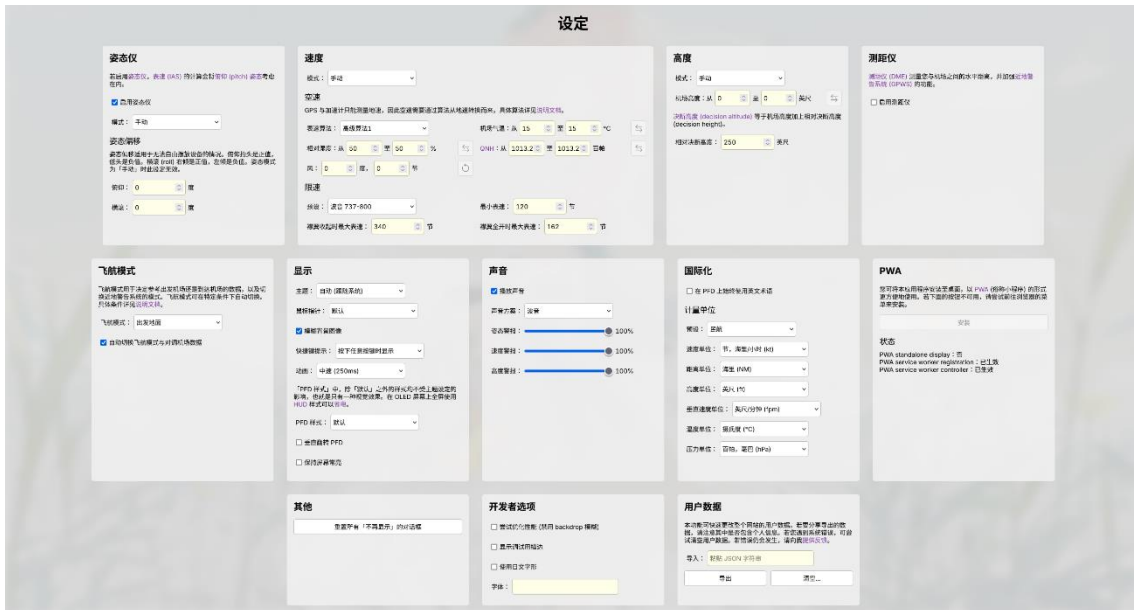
设定

姿态仪
若能使用姿态仪，表速 (IAS) 将计算会好俯仰 (pitch) 姿态考虑在内。
☑ 启用姿态仪
模式： 手动
姿态偏移
姿态仪解读用于无法自由旋转设备的情况，偏常抬头是正值，低头是负值。横滚 (roll) 右转是正值，左转是负值。姿态模式为「手动」时此设定无效。
俯仰： 0 度
横滚： 0 度

速度
模式： 手动
空速
GPS 与速度计只能测量地速，因此空速需要通过算法从地速转换而来。具体算法详见说明文档。
表速算法： 高级算法1
机场气温：从 15 至 15 °C
相对湿度：从 50 至 50 %
QNH：从 1013.2 至 1013.2 百帕
风： 0 度， 0 节
限速
预设： 波音 737-800
最小表速： 120 节
襟翼收起时最大表速： 340 节
襟翼全开时最大表速： 162 节

高度
模式： 手动
机场高度：从 0 至 0 英尺
决断高度 (decision altitude) 等于机场高度加上相对决断高度 (decision height)。
相对决断高度： 250 英尺

测距仪
测距仪 (DME) 测量您与机场之间的水平距离，并加强地形警告系统 (GPWS) 的功能。
☐ 启用测距仪

飞航模式
飞航模式用于决定参考出发机场还是到达机场的数据，以及切换近地警告系统的模式。飞航模式可在特定条件下自动切换，具体条件详见说明文档。
飞航模式： 出发地面
☑ 自动切换飞航模式与对调机场数据

显示
主题： 自动 (跟随系统)
地面标示： 默认
☑ 模糊界面背景
快捷键提示： 按下任意按键时显示
动画： 中速 (250ms)
「PFD 样式」中，除「默认」之外的样式均不受上面设定的影响。也就是只有一种视觉效果。在 OLED 屏幕上使用 HUD 样式可以省电。
PFD 样式： 默认
☐ 全屏自然 PFD
☐ 保持屏幕常亮

声音
☑ 播放声音
声音方案： 波音
姿态警报： 100%
速度警报： 100%
高度警报： 100%

国际化
☐ 在 PFD 上始终使用英文术语
计量单位
预设： 民航
速度单位： 节，海里/小时 (kt)
距离单位： 海里 (NM)
高度单位： 英尺 (ft)
垂直速度单位： 英尺/分钟 (fpm)
温度单位： 摄氏度 (°C)
压力单位： 百帕，毫巴 (hPa)

PWA
您可将本应用程序安装至桌面，以 PWA (渐进式网络应用) 的形式离线使用。若下面的按钮不可用，请尝试在浏览器的菜单来安装。
安装
状态
PWA standalone display：否
PWA service worker registration：已注册
PWA service worker controller：已生效

其他
重置所有「不再显示」的对话框

开发者选项
☐ 尝试优化性能 (禁用 backdrop 模糊)
☐ 显示调试用帧数
☐ 使用日文字形
字体：

用户数据
本功能可导出更改了的用户数据，您可分享导出的数据。请注意其中也包含个人信息。若您遇到系统错误，可尝试清空用户数据。导致数据丢失的，请前往提供反馈。
导入： 粘贴 JSON 字符串
导出
清空...